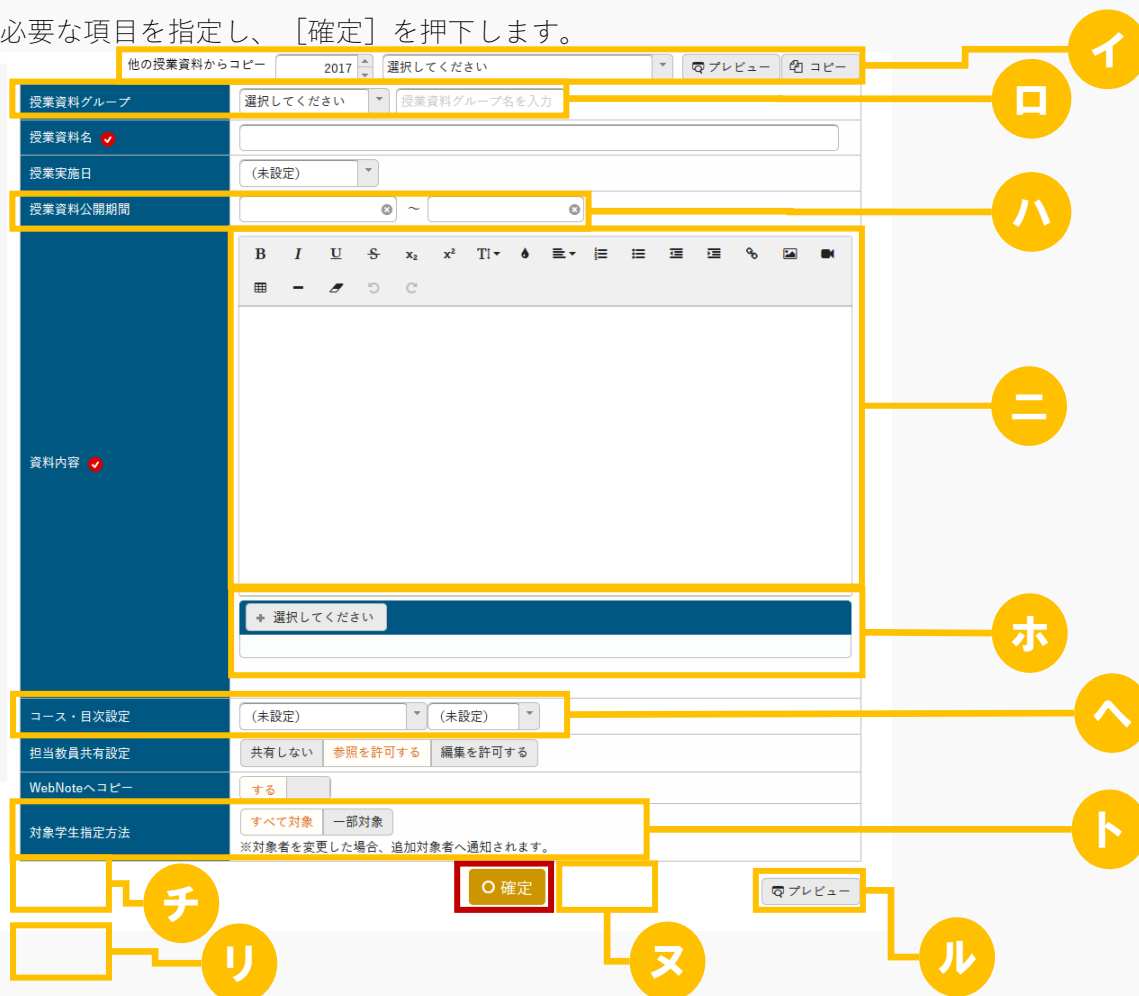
必要な項目を指定し、［確定］を押下します。

他の授業資料からコピー 2017 選択してください プレビュー コピー

イ

| 授業資料グループ | 選択してください 授業資料グループ名を入力 |
|---|---|
| 授業資料名 | |
| 授業実施日 | (未設定) |
| 授業資料公開期間 | ～ |
| 資料内容 | B I U S $x_2$ $x^2$ TI |
| | + 選択してください |
| コース・目次設定 | (未設定) (未設定) |
| 担当教員共有設定 | 共有しない 参照を許可する 編集を許可する |
| WebNoteへコピー | する |
| 対象学生指定方法 | すべて対象 一部対象 ※対象者を変更した場合、追加対象者へ通知されます。 |

ロ

ハ

ニ

ホ

ヘ

ト

確定

プレビュー

チ

リ

ヌ

ル